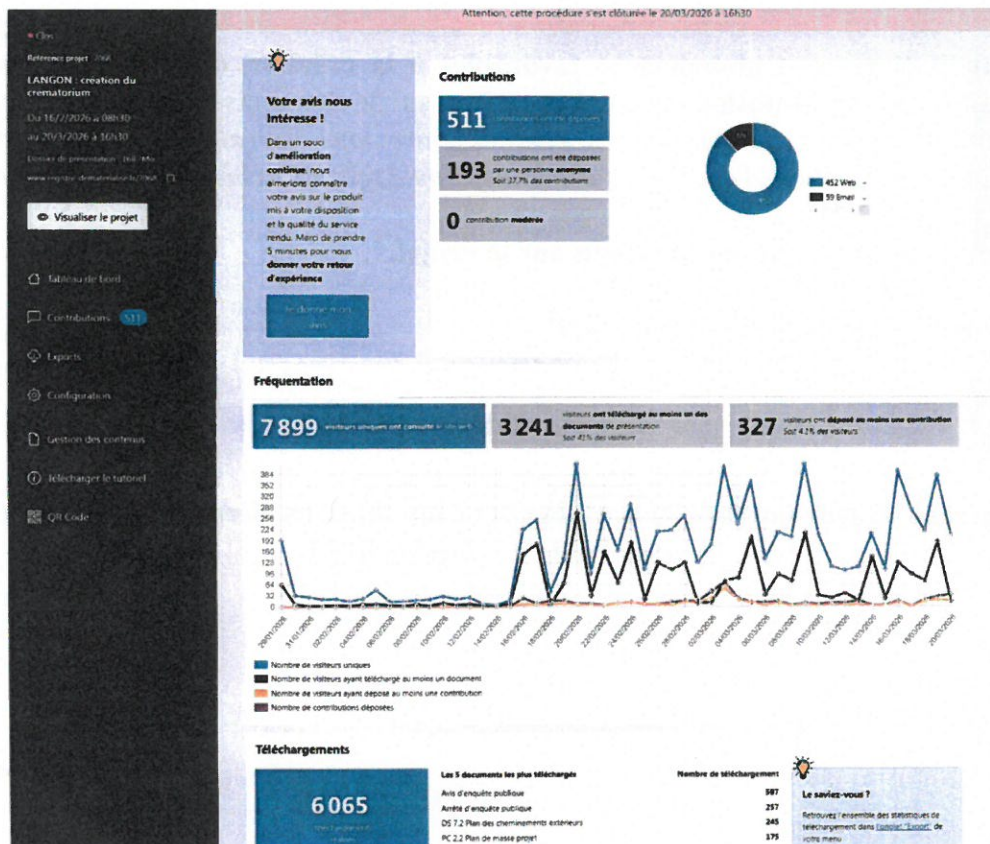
Attention, cette procédure s'est clôturée le 20/03/2026 à 16h30

• Clos

Référence projet : 2068

LANGON : création du crematorium

Du 16/2/2026 à 08h30 au 20/3/2026 à 16h30

Dossier de présentation : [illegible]

www.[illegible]/2068

Visualiser le projet

Tableau de bord

Contributions 511

Exports

Configuration

Gestion des contenus

Télécharger le tutoriel

QR Code

Votre avis nous intéresse !

Dans un souci d'amélioration continue, nous aimerions connaître votre avis sur le produit mis à votre disposition et la qualité du service rendu. Merci de prendre 5 minutes pour nous donner votre retour d'expérience

Je donne mon avis

Contributions

511 contributions ont été déposées

193 contributions ont été déposées par une personne anonyme Soit 37,7% des contributions

0 contribution modérée

452 Web
59 Email

Fréquentation

7 899 visiteurs uniques ont consulté le site web

3 241 visiteurs ont téléchargé au moins un des documents de présentation Soit 41% des visiteurs

327 visiteurs ont déposé au moins une contribution Soit 4,1% des visiteurs

384
352
320
288
256
224
192
160
128
96
64
32
0

Nombre de visiteurs uniques
Nombre de visiteurs ayant téléchargé au moins un document
Nombre de visiteurs ayant déposé au moins une contribution
Nombre de contributions déposées

Téléchargements

6 065

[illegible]

| Les 5 documents les plus téléchargés | Nombre de téléchargement |
|---|---|
| Avis d'enquête publique | 387 |
| Arrêté d'enquête publique | 257 |
| DS 7.2 Plan des cheminements extérieurs | 245 |
| PC 2.2 Plan de masse projet | 175 |

Le saviez-vous ?

Retrouvez l'ensemble des statistiques de téléchargement dans l'onglet "Export" de votre menu